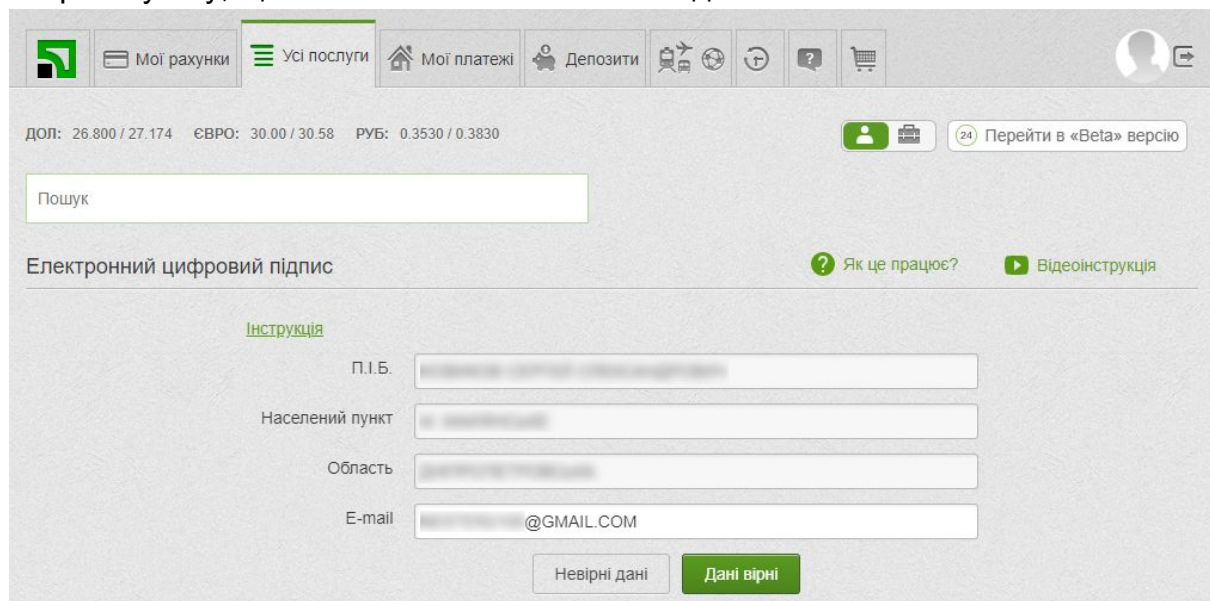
Мої рахунки | Усі послуги | Мої платежі | Депозити

ДОЛ: 26.800 / 27.174 ЄВРО: 30.00 / 30.58 РУБ: 0.3530 / 0.3830

24 Перейти в «Beta» версію

Пошук

Електронний цифровий підпис

Як це працює?

Відеоінструкція

Інструкція

П.І.Б. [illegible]

Населений пункт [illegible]

Область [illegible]

E-mail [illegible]@GMAIL.COM

Невірні дані

Дані вірні